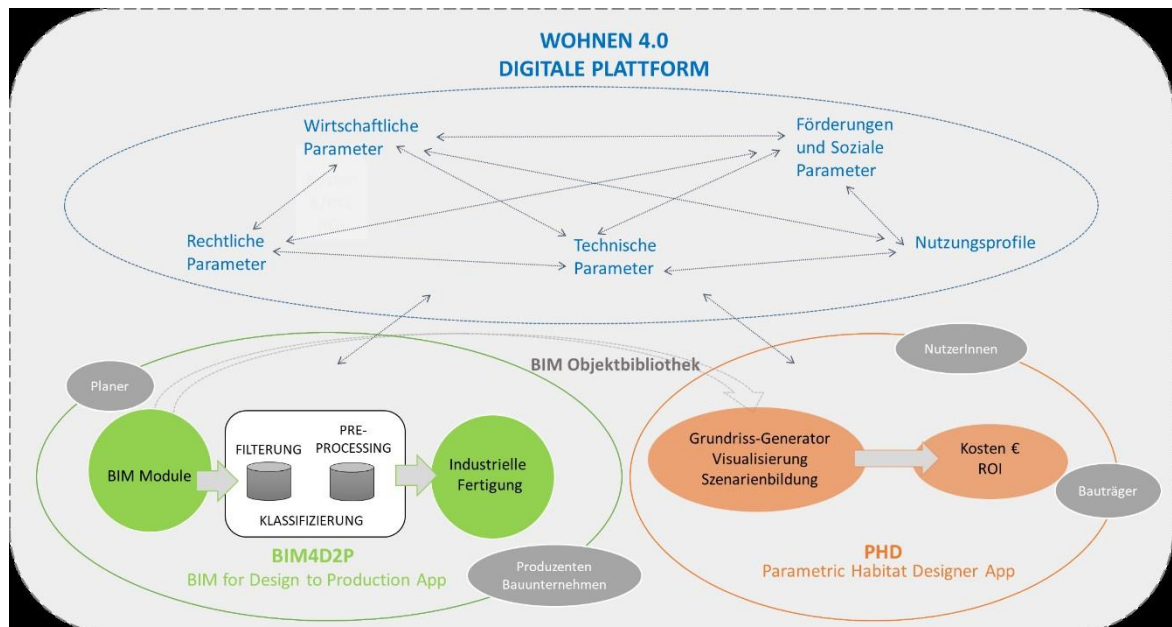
WOHNEN 4.0
DIGITALE PLATTFORM

Wirtschaftliche Parameter

Förderungen und Soziale Parameter

Rechtliche Parameter

Technische Parameter

Nutzungsprofile

BIM Objektbibliothek

Planer

NutzerInnen

BIM Module

FILTERUNG

PRE-PROCESSING

KLASSIFIZIERUNG

Industrielle Fertigung

Grundriss-Generator
Visualisierung
Szenarienbildung

Kosten €
ROI

Bauträger

BIM4D2P
BIM for Design to Production App

Produzenten
Bauunternehmen

PHD
Parametric Habitat Designer App